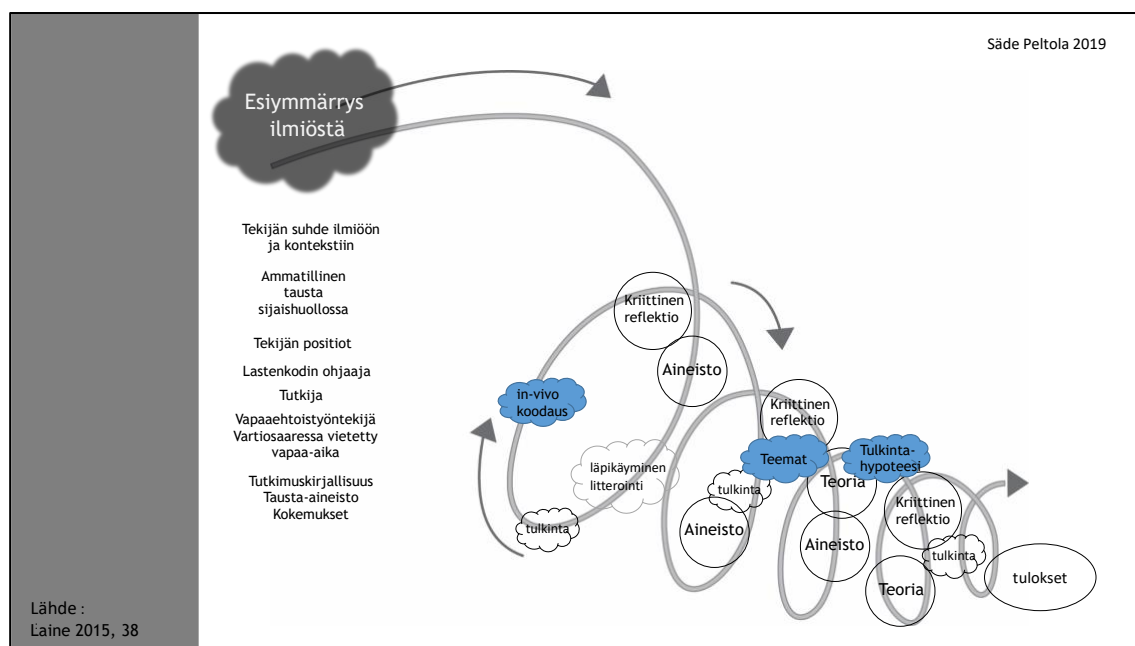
Säde Peltola 2019

Esiymmärrys ilmiöstä

Tekijän suhde ilmiöön ja kontekstiin

Ammatillinen tausta sijaishuollossa

Tekijän positiot

Lastenkodin ohjaaja

Tutkija

Vapaaehtoistyöntekijä Vartiosaaressa vietetty vapaa-aika

Tutkimuskirjallisuus Tausta-aineisto Kokemukset

Kriittinen reflektio

Aineisto

in-vivo koodaus

läpikäyminen litterointi

tulkinta

Kriittinen reflektio

Teemat

Tulkinta-hypoteesi

tulkinta

Teoria

Aineisto

Aineisto

Kriittinen reflektio

tulkinta

Teoria

tulokset

Lähde : Laine 2015, 38